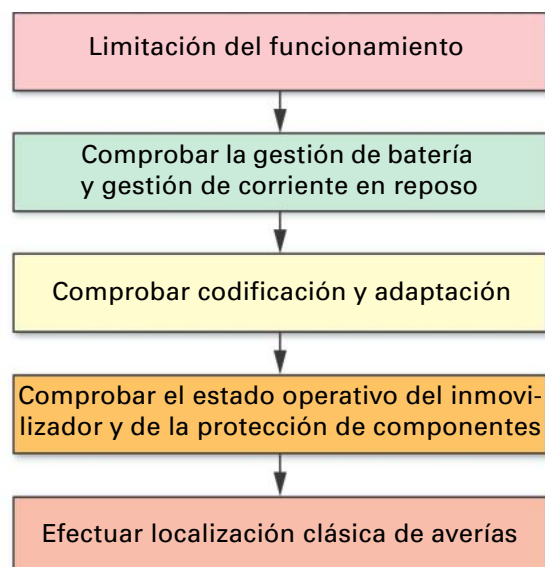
Limitación del funcionamiento

Comprobar la gestión de batería y gestión de corriente en reposo

Comprobar codificación y adaptación

Comprobar el estado operativo del inmovilizador y de la protección de componentes

Efectuar localización clásica de averías